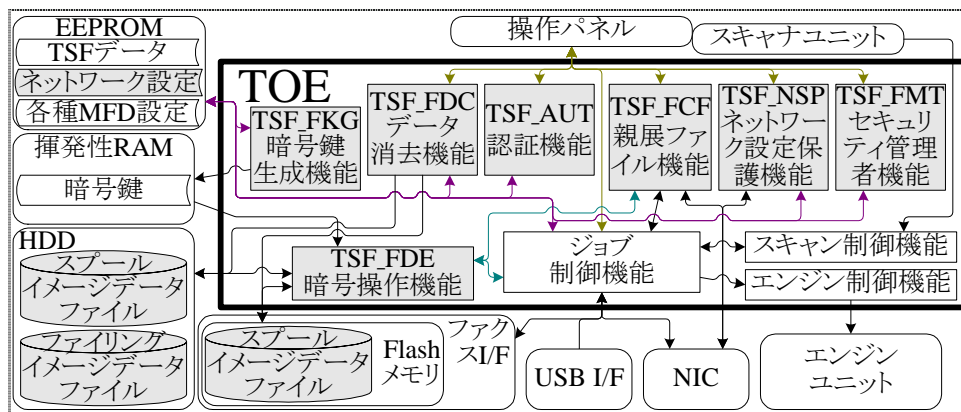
EEPROM
TSFデータ
ネットワーク設定
各種MFD設定

揮発性RAM
暗号鍵

HDD
スプール
イメージデータ
ファイル

ファイリング
イメージデータ
ファイル

操作パネル
スキャナユニット

TOE

TSF_FKG
暗号鍵
生成機能

TSF_FDC
データ
消去機能

TSF_AUT
認証機能

TSF_FCF
親展ファ
イル機能

TSF_NSP
ネットワー
ク設定保
護機能

TSF_FMT
セキュリ
ティ管理
者機能

TSF_FDE
暗号操作機能

ジョブ
制御機能

スキャン制御機能
エンジン制御機能

スプール
イメージデータ
ファイル
Flash
メモリ

ファク
スI/F

USB I/F
NIC

エンジン
ユニット